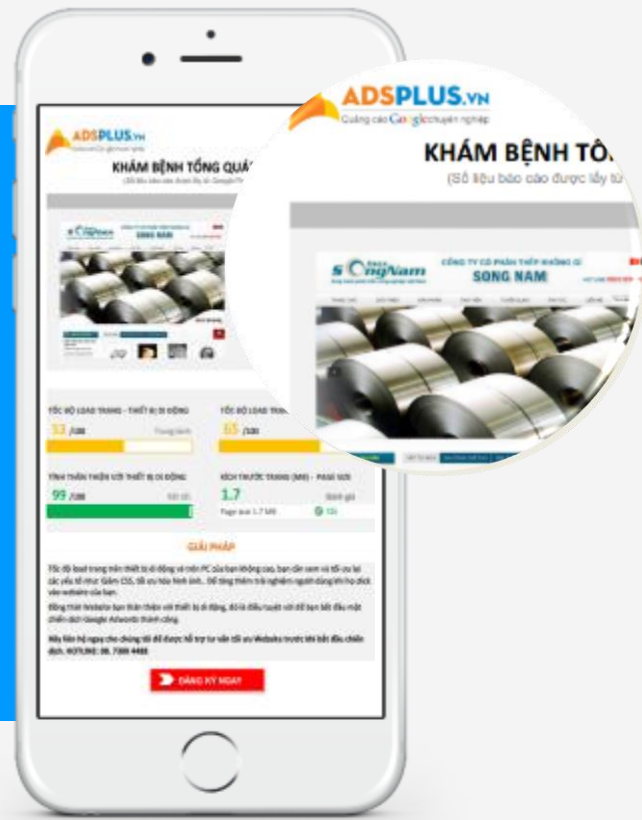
ADSPLUS.VN
Quảng cáo Google chuyên nghiệp
KHÁM BỆNH TỔ
(Số liệu báo cáo được lấy từ

CÔNG TY CỔ PHẦN THÉP KHÔNG GỈ
SONG NAM

ADSPLUS.VN
KHÁM BỆNH TỔNG QUÁ

TỐC ĐỘ LOAD TRANG - THIẾT BỊ DI ĐỘNG
53 /100
Trung bình

TỐC ĐỘ LOAD TRAN
65 /100

TÍNH THÂN THIỆN VỚI THIẾT BỊ DI ĐỘNG
99 /100
Rất tốt

KÍCH THƯỚC TRANG (MB) - PAGE SIZE
1.7
Đánh giá
Page size 1.7 MB
Tốt

GIẢI PHÁP

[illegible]

ĐĂNG KÝ NGAY